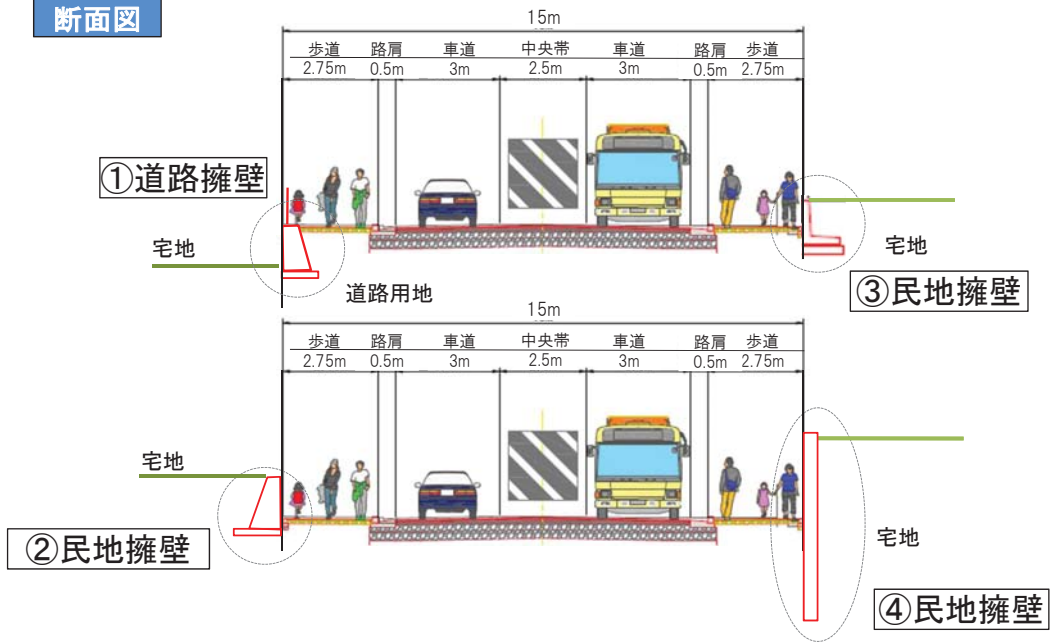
断面図

15m

| 歩道 | 路肩 | 車道 | 中央帯 | 車道 | 路肩 | 歩道 |
|---|---|---|---|---|---|---|
| 2.75m | 0.5m | 3m | 2.5m | 3m | 0.5m | 2.75m |

①道路擁壁

宅地

宅地

道路用地

③民地擁壁

15m

| 歩道 | 路肩 | 車道 | 中央帯 | 車道 | 路肩 | 歩道 |
|---|---|---|---|---|---|---|
| 2.75m | 0.5m | 3m | 2.5m | 3m | 0.5m | 2.75m |

宅地

②民地擁壁

宅地

④民地擁壁